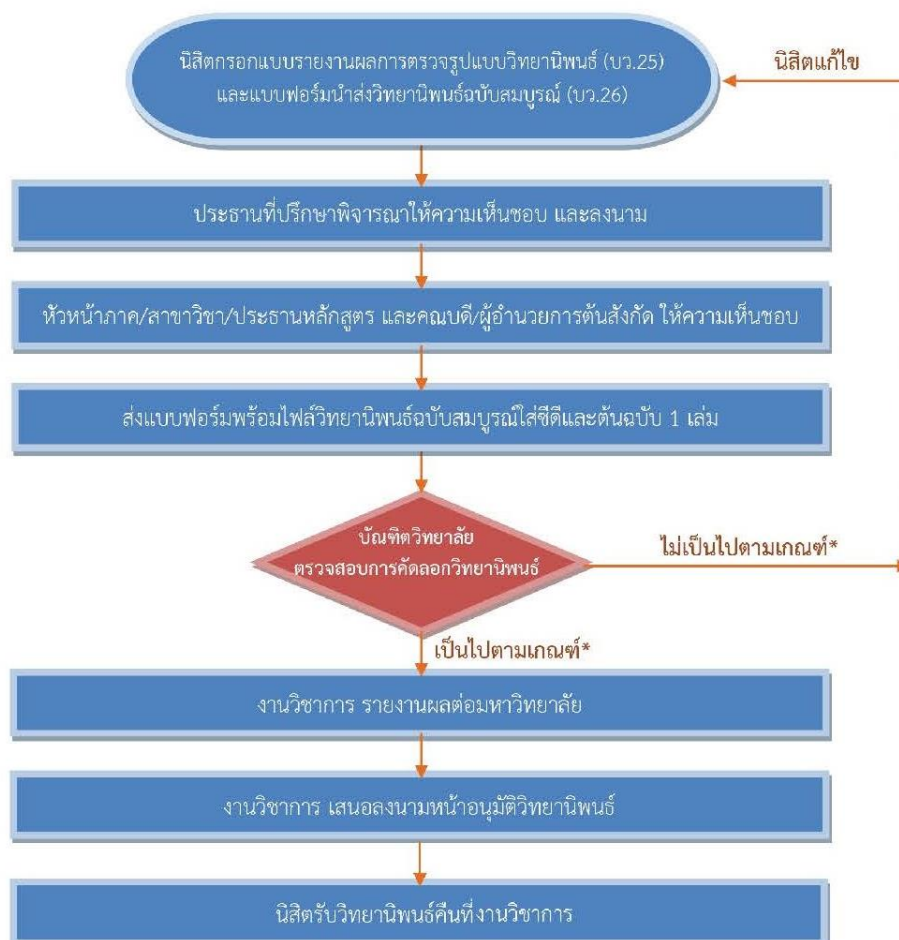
นิสิตกรอกแบบรายงานผลการตรวจรูปแบบวิทยานิพนธ์ (บว.25) และแบบฟอร์มนำส่งวิทยานิพนธ์ฉบับสมบูรณ์ (บว.26)

นิสิตแก้ไข

ประธานที่ปรึกษาพิจารณาให้ความเห็นชอบ และลงนาม

หัวหน้าภาค/สาขาวิชา/ประธานหลักสูตร และคณบดี/ผู้อำนวยการต้นสังกัด ให้ความเห็นชอบ

ส่งแบบฟอร์มพร้อมไฟล์วิทยานิพนธ์ฉบับสมบูรณ์ใส่ซีดีและต้นฉบับ 1 เล่ม

บัณฑิตวิทยาลัย ตรวจสอบการคัดลอกวิทยานิพนธ์

ไม่เป็นไปตามเกณฑ์*

เป็นไปตามเกณฑ์*

งานวิชาการ รายงานผลต่อมหาวิทยาลัย

งานวิชาการ เสนอลงนามหน้าอนุมัติวิทยานิพนธ์

นิสิตรับวิทยานิพนธ์คืนที่งานวิชาการ